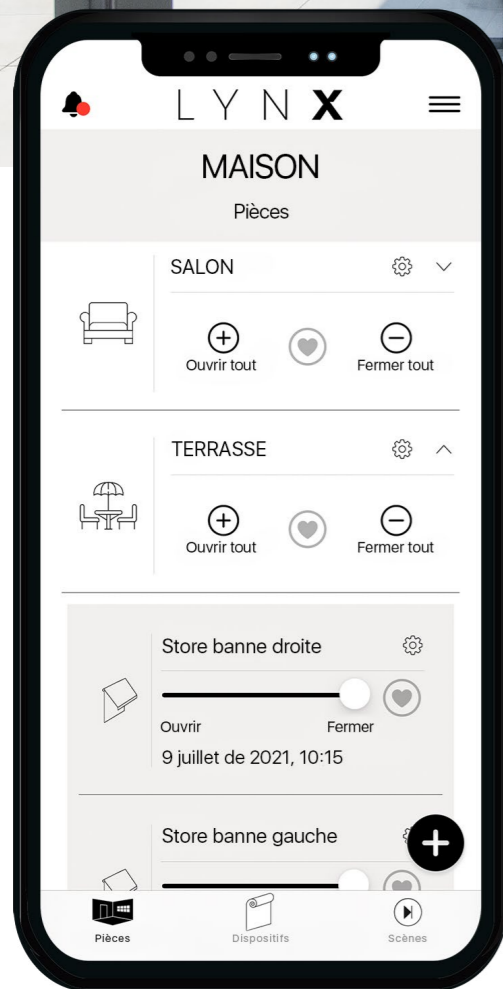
LYNX

MAISON

Pièces

SALON

Ouvrir tout

Fermer tout

TERRASSE

Ouvrir tout

Fermer tout

Store banne droite

Ouvrir

Fermer

9 juillet de 2021, 10:15

Store banne gauche

Pièces

Dispositifs

Scènes